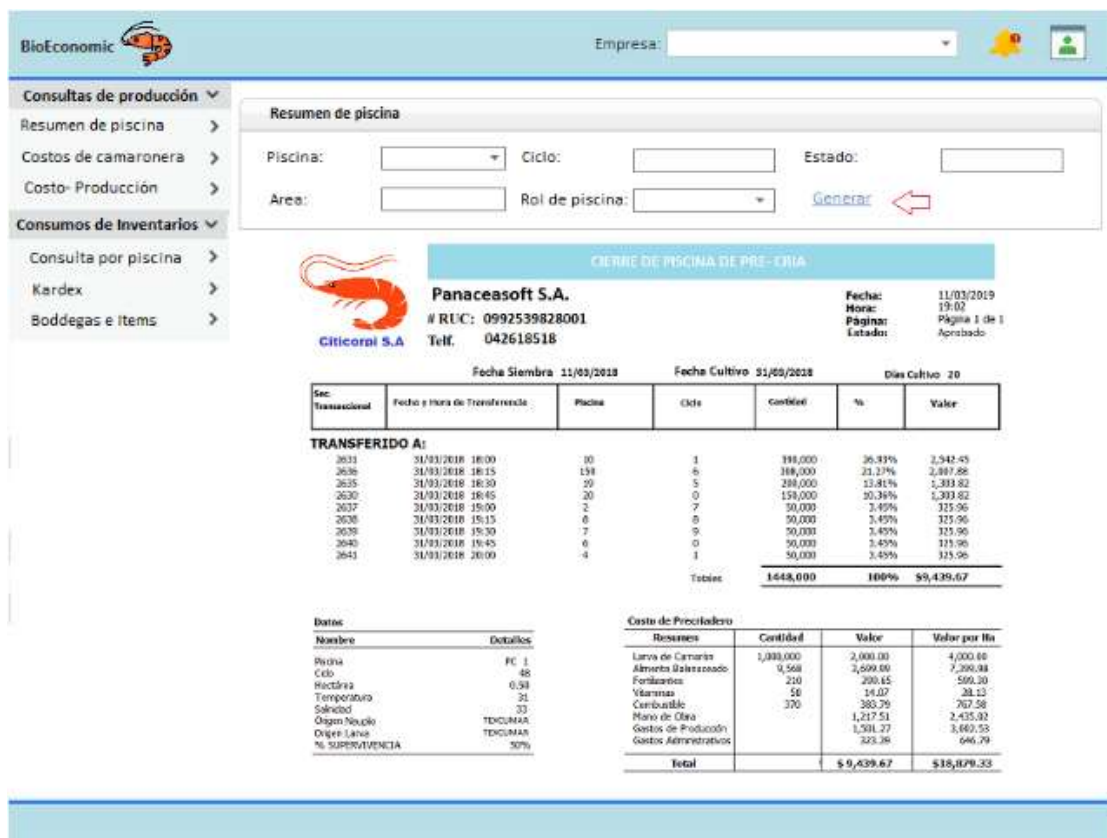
BioEconomic

Empresa:

Consultas de producción
Resumen de piscina
Costos de camaronera
Costo- Producción
Consumos de Inventarios
Consulta por piscina
Kardex
Boddegas e Items

Resumen de piscina

Piscina: Ciclo: Estado:
Area: Rol de piscina: Generar

CIERRE DE PISCINA DE PRE- CRIA

Citicorpi S.A

Panaceasoft S.A.
# RUC: 0992539828001
Telf. 042618518

Fecha: 11/03/2019
Hora: 19:02
Página: Página 1 de 1
Estado: Aprobado

Fecha Siembra 11/03/2018 Fecha Cultivo 31/03/2018 Dias Cultivo 20

| Sec Transaccional | Fecha y Hora de Transferencia | Piscina | Ciclo | Cantidad | % | Valor |
|---|---|---|---|---|---|---|
| TRANSFERIDO A: | | | | | | |
| 2631 | 31/03/2018 18:00 | 10 | 1 | 390,000 | 26.93% | 2,542.45 |
| 2636 | 31/03/2018 18:15 | 158 | 6 | 308,000 | 21.27% | 2,007.88 |
| 2635 | 31/03/2018 18:30 | 19 | 5 | 200,000 | 13.81% | 1,303.82 |
| 2630 | 31/03/2018 18:45 | 20 | 0 | 150,000 | 10.36% | 1,303.82 |
| 2637 | 31/03/2018 19:00 | 2 | 7 | 50,000 | 3.45% | 325.96 |
| 2638 | 31/03/2018 15:15 | 6 | 8 | 50,000 | 3.45% | 325.96 |
| 2639 | 31/03/2018 19:30 | 7 | 9 | 50,000 | 3.45% | 325.96 |
| 2640 | 31/03/2018 19:45 | 6 | 0 | 50,000 | 3.45% | 325.96 |
| 2641 | 31/03/2018 20:00 | 4 | 1 | 50,000 | 3.45% | 325.96 |
| | | | Totales | 1448,000 | 100% | $9,439.67 |

Datos

| Nombre | Detalles |
|---|---|
| Piscina | PC 1 |
| Ciclo | 48 |
| Hectárea | 0.50 |
| Temperatura | 31 |
| Salinidad | 33 |
| Origen Nauplio | TEXCUMAR |
| Origen Larva | TEXCUMAR |
| % SUPERVIVENCIA | 50% |

Costo de Precriadero

| Resumen | Cantidad | Valor | Valor por Ha |
|---|---|---|---|
| Larva de Camarón | 1,000,000 | 2,000.00 | 4,000.00 |
| Alimento Balanceado | 9,568 | 3,699.99 | 7,399.98 |
| Fertilizantes | 210 | 299.65 | 599.30 |
| Vitaminas | 58 | 14.07 | 28.13 |
| Combustible | 370 | 383.79 | 767.58 |
| Mano de Obra | | 1,217.51 | 2,435.02 |
| Gastos de Producción | | 1,501.27 | 3,002.53 |
| Gastos Administrativos | | 323.39 | 646.79 |
| Total | | $9,439.67 | $18,879.33 |